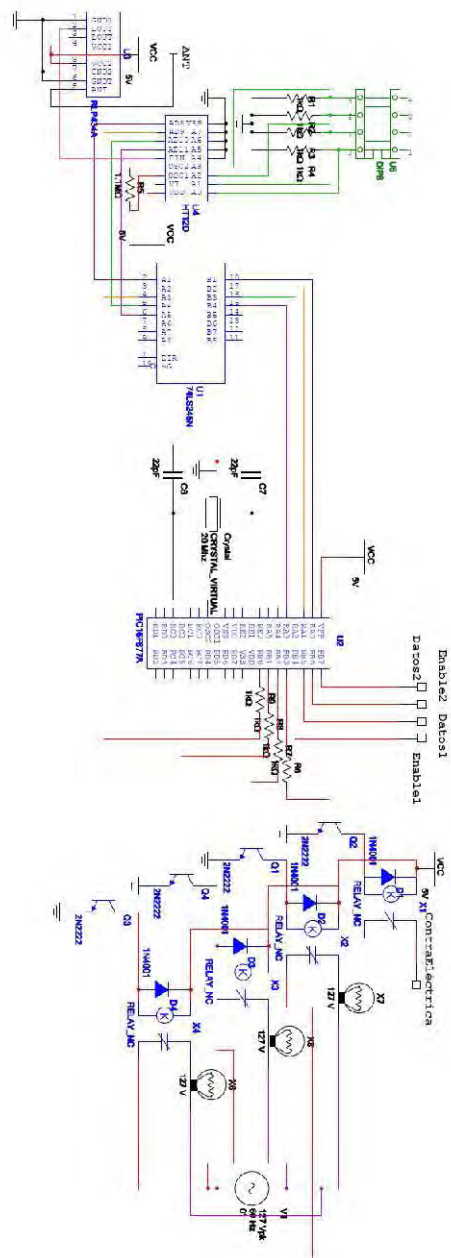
U5
RLP434A
VCC
5V
ANT
U4
HT12D
R5
1.1MΩ
VCC
5V
R1 1kΩ
R2 1kΩ
R3 1kΩ
R4 1kΩ
U6
DIPB
U1
74LS245N
DIR
22pF
C8
22pF
C7
Crystal
CRYSTAL_VIRTUAL
20 Mhz
VCC
5V
U2
PIC16F877A
R9 1kΩ
R8 1kΩ
R7 1kΩ
R6 1kΩ
Enable2
Datos2
Datos1
Enable1
VCC
5V
X1
ContraElectrica
2N2222
Q2
1N4001
D1
RELAY_NC
2N2222
Q1
1N4001
D2
RELAY_NC
X2
X7
127 V
2N2222
Q4
1N4001
D3
RELAY_NC
X3
X8
127 V
2N2222
Q3
1N4001
D4
RELAY_NC
X4
X9
127 V
V1
127 Vpk
60 Hz
0°